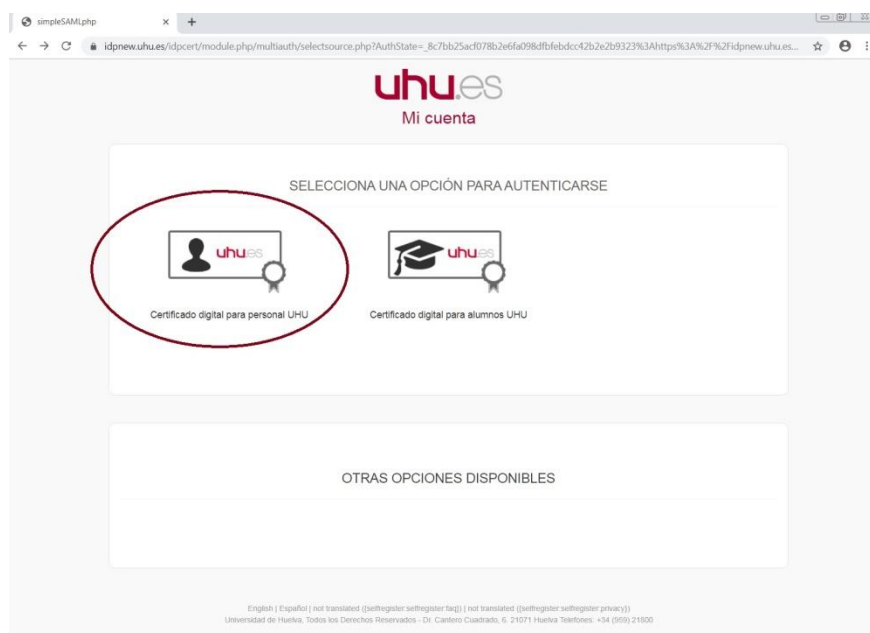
simpleSAML.php

idpnew.uhu.es/idpcert/module.php/multiauth/selectsource.php?AuthState=_8c7bb25acf078b2e6fa098dfbfebdcc42b2e2b9323%3Ahttps%3A%2F%2Fidpnew.uhu.es...

uhu.es
Mi cuenta

SELECCIONA UNA OPCIÓN PARA AUTENTICARSE

uhu.es

Certificado digital para personal UHU

uhu.es

Certificado digital para alumnos UHU

OTRAS OPCIONES DISPONIBLES

English | Español | not translated ({selfregister:selfregister:faq}) | not translated ({selfregister:selfregister:privacy})
Universidad de Huelva. Todos los Derechos Reservados - Dr. Cantero Cuadrado, 6. 21071 Huelva Telefonos: +34 (959) 21800